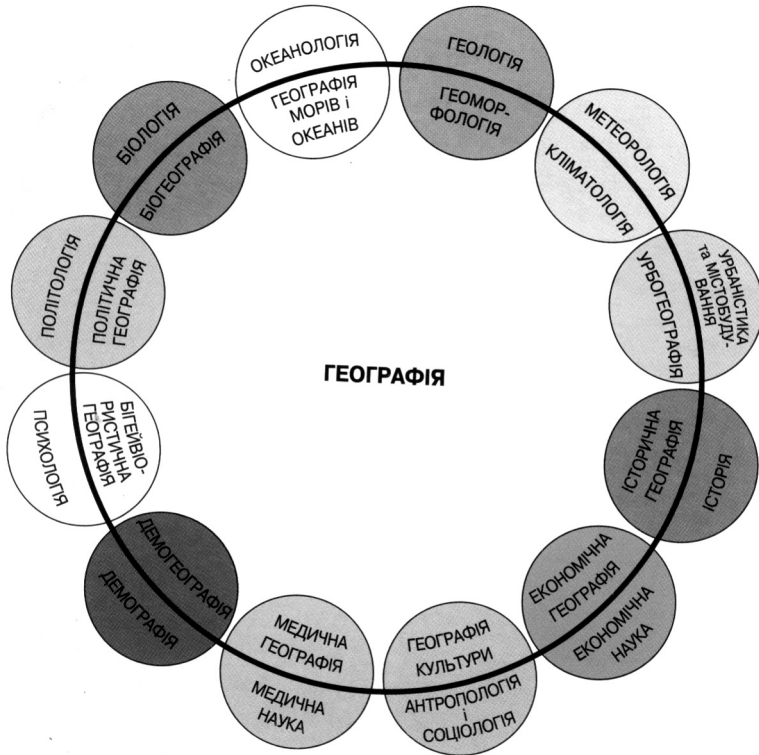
ОКЕАНОЛОГІЯ
ГЕОГРАФІЯ МОРІВ і ОКЕАНІВ

ГЕОЛОГІЯ
ГЕОМОРФОЛОГІЯ

МЕТЕОРОЛОГІЯ
КЛІМАТОЛОГІЯ

УРБАНІСТИКА та МІСТОБУДУВАННЯ
УРБОГЕОГРАФІЯ

ІСТОРИЧНА ГЕОГРАФІЯ
ІСТОРІЯ

ЕКОНОМІЧНА ГЕОГРАФІЯ
ЕКОНОМІЧНА НАУКА

ГЕОГРАФІЯ КУЛЬТУРИ
АНТРОПОЛОГІЯ і СОЦІОЛОГІЯ

МЕДИЧНА ГЕОГРАФІЯ
МЕДИЧНА НАУКА

ДЕМОГЕОГРАФІЯ
ДЕМОГРАФІЯ

ПСИХОЛОГІЯ
БІГЕЙВІОРИСТИЧНА ГЕОГРАФІЯ

ПОЛІТОЛОГІЯ
ПОЛІТИЧНА ГЕОГРАФІЯ

БІОЛОГІЯ
БІОГЕОГРАФІЯ

ГЕОГРАФІЯ